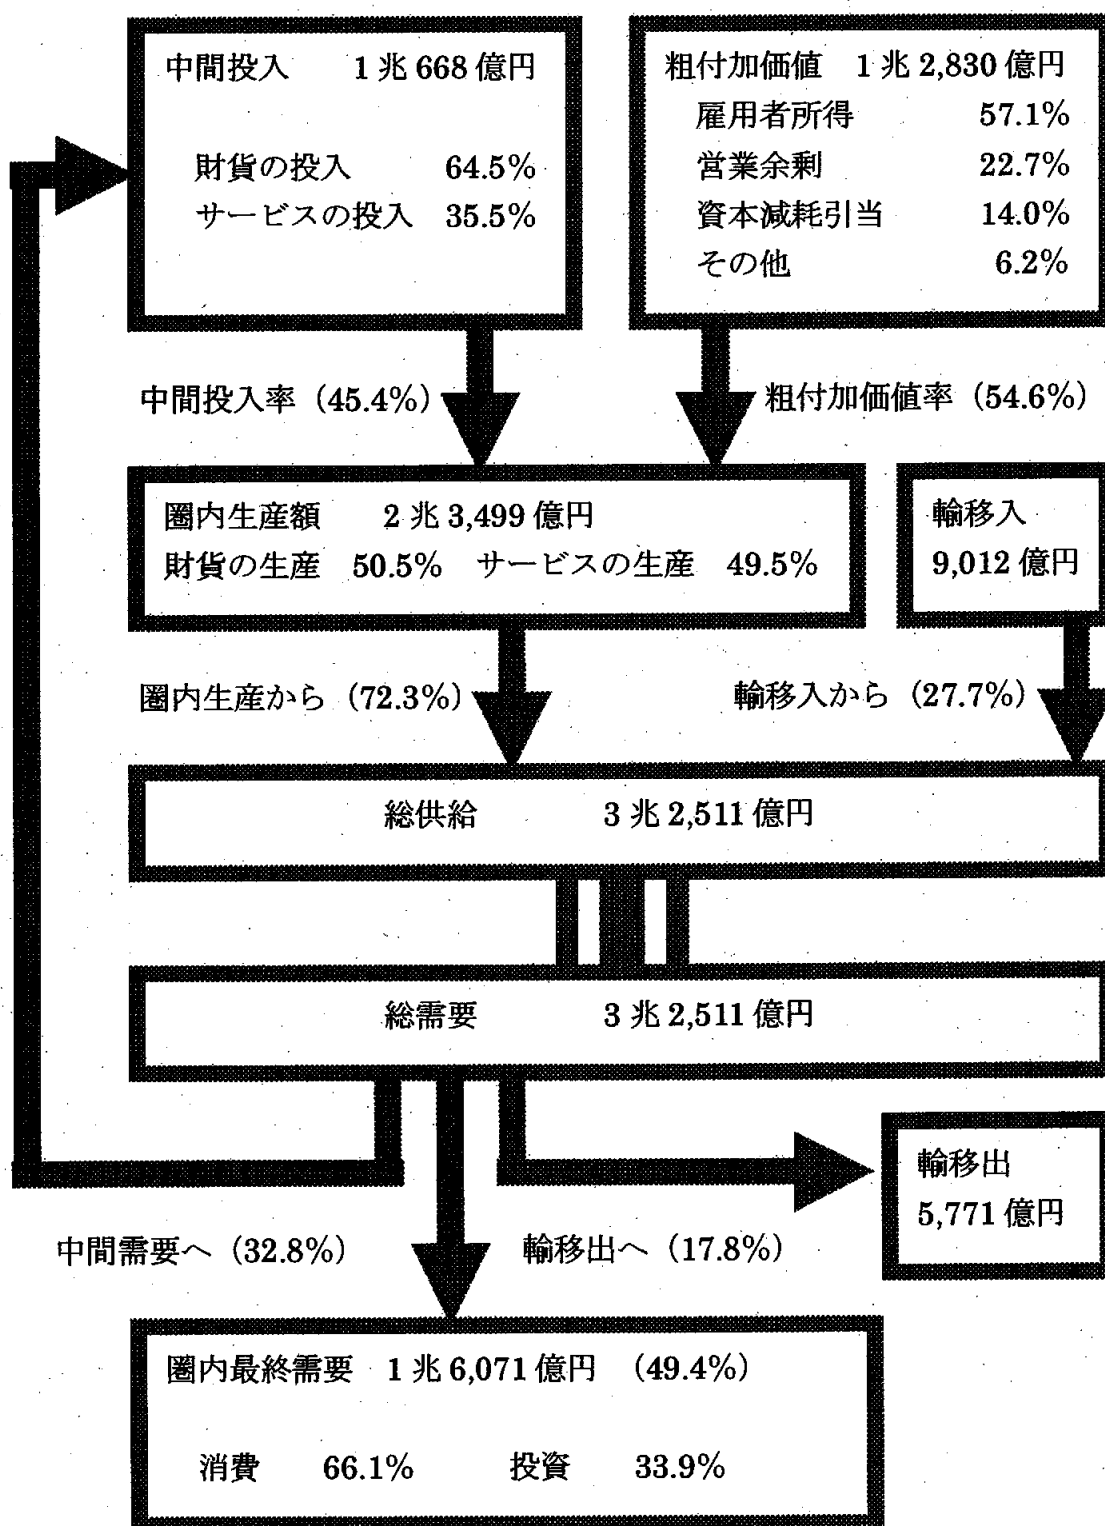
中間投入　1兆668億円

財貨の投入　64.5%
サービスの投入　35.5%

粗付加価値　1兆2,830億円
雇用者所得　57.1%
営業余剰　22.7%
資本減耗引当　14.0%
その他　6.2%

中間投入率（45.4%）

粗付加価値率（54.6%）

圏内生産額　2兆3,499億円
財貨の生産　50.5%　サービスの生産　49.5%

輸移入
9,012億円

圏内生産から（72.3%）

輸移入から（27.7%）

総供給　3兆2,511億円

総需要　3兆2,511億円

輸移出
5,771億円

中間需要へ（32.8%）

輸移出へ（17.8%）

圏内最終需要　1兆6,071億円　(49.4%)

消費　66.1%　投資　33.9%